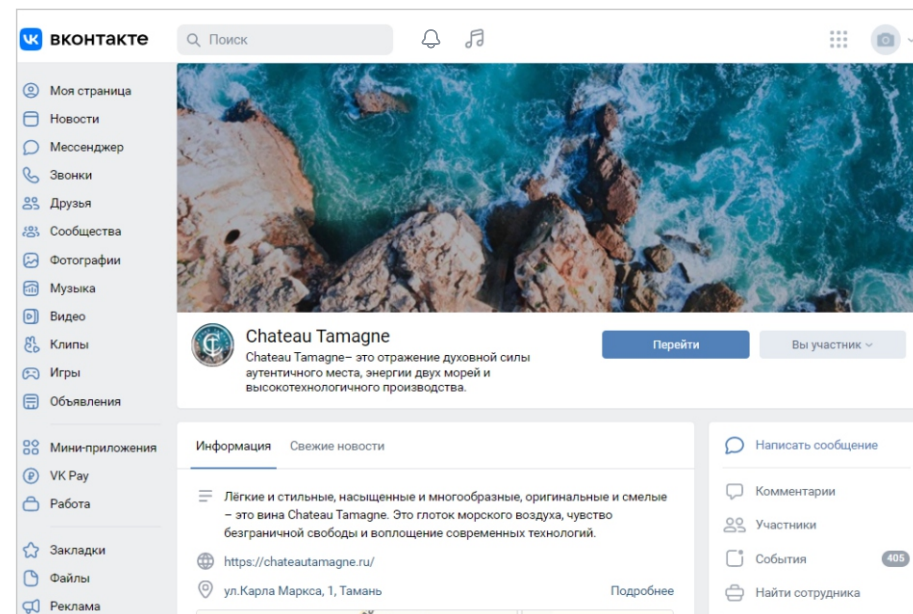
ВКонтакте

Поиск

Моя страница
Новости
Мессенджер
Звонки
Друзья
Сообщества
Фотографии
Музыка
Видео
Клипы
Игры
Объявления

Мини-приложения
VK Pay
Работа

Закладки
Файлы
Реклама

Chateau Tamagne
Chateau Tamagne– это отражение духовной силы аутентичного места, энергии двух морей и высокотехнологичного производства.

Перейти
Вы участник

Информация
Свежие новости

Лёгкие и стильные, насыщенные и многообразные, оригинальные и смелые – это вина Chateau Tamagne. Это глоток морского воздуха, чувство безграничной свободы и воплощение современных технологий.

https://chateautamagne.ru/

ул.Карла Маркса, 1, Тамань
Подробнее

Написать сообщение
Комментарии
Участники
События 405
Найти сотрудника